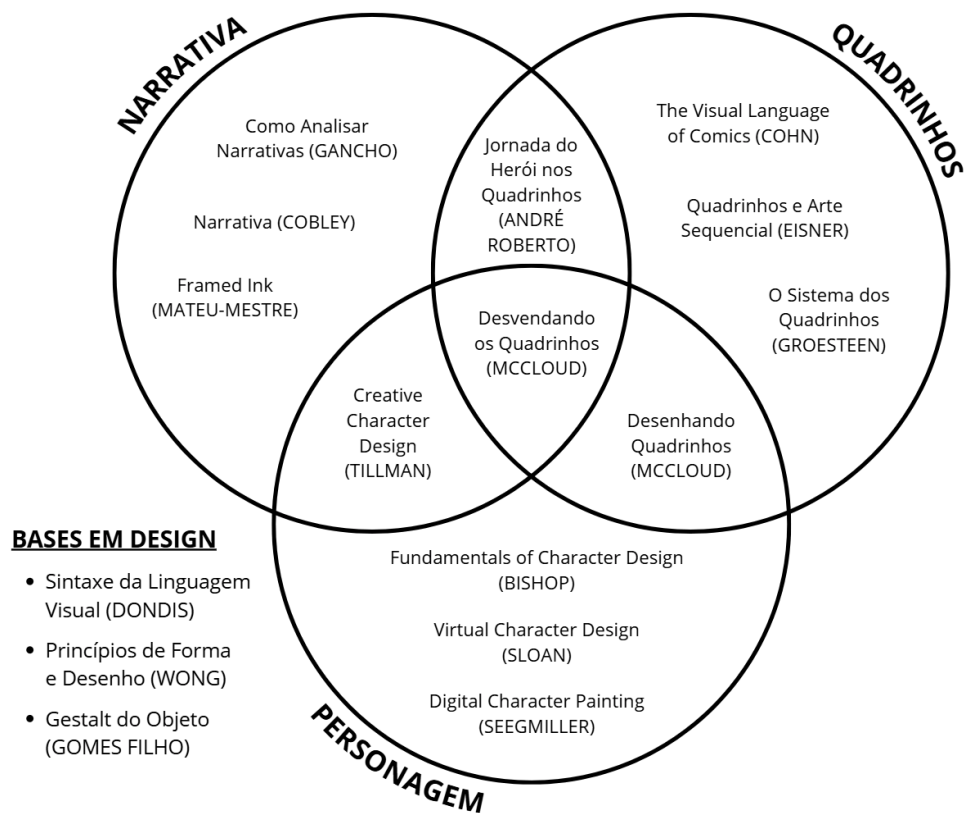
NARRATIVA

QUADRINHOS

Como Analisar Narrativas (GANCHO)

Narrativa (COBLEY)

Framed Ink (MATEU-MESTRE)

Jornada do Herói nos Quadrinhos (ANDRÉ ROBERTO)

The Visual Language of Comics (COHN)

Quadrinhos e Arte Sequencial (EISNER)

O Sistema dos Quadrinhos (GROESTEEN)

Desvendando os Quadrinhos (MCCLOUD)

Creative Character Design (TILLMAN)

Desenhando Quadrinhos (MCCLOUD)

BASES EM DESIGN

- Sintaxe da Linguagem Visual (DONDIS)
- Princípios de Forma e Desenho (WONG)
- Gestalt do Objeto (GOMES FILHO)

Fundamentals of Character Design (BISHOP)

Virtual Character Design (SLOAN)

Digital Character Painting (SEEGMILLER)

PERSONAGEM